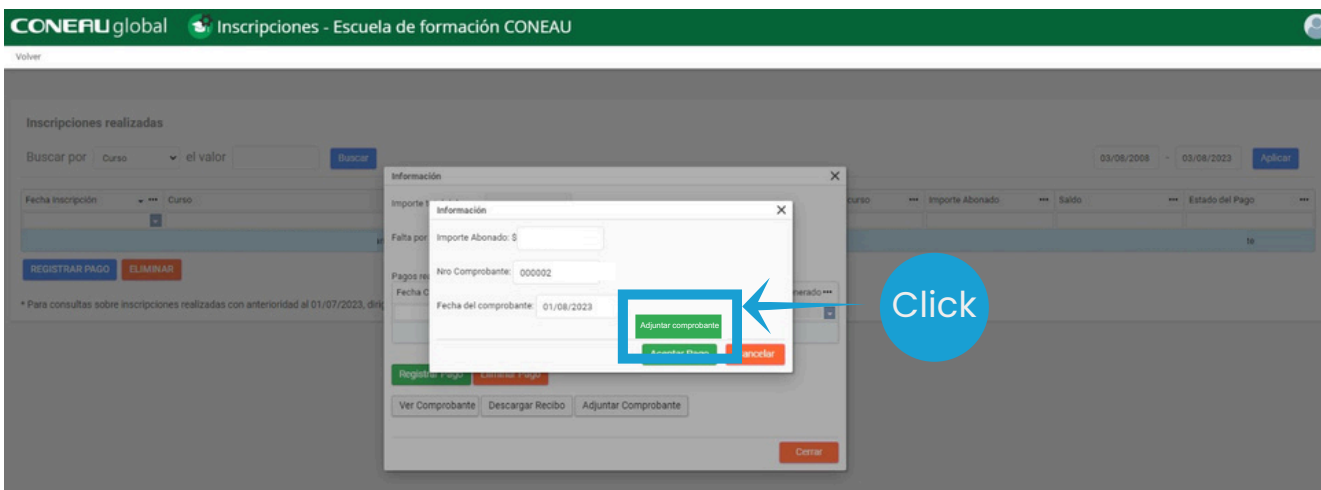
CONEAU global Inscripciones - Escuela de formación CONEAU

Volver

Inscripciones realizadas

Buscar por Curso el valor Buscar

03/08/2008 - 03/08/2023 Aplicar

| Fecha Inscripción | Curso | Curso | Importe Abonado | Saldo | Estado del Pago |
|---|---|---|---|---|---|

REGISTRAR PAGO ELIMINAR

* Para consultas sobre inscripciones realizadas con anterioridad al 01/07/2023, diri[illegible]

Información

Importe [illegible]

Falta por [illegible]

Pagos re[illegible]

Fecha C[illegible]

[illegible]nerado

Información

Importe Abonado: $

Nro Comprobante: 000002

Fecha del comprobante: 01/08/2023

Adjuntar comprobante

Aceptar Pago Cancelar

Registrar Pago Eliminar Pago

Ver Comprobante Descargar Recibo Adjuntar Comprobante

Cerrar

Click